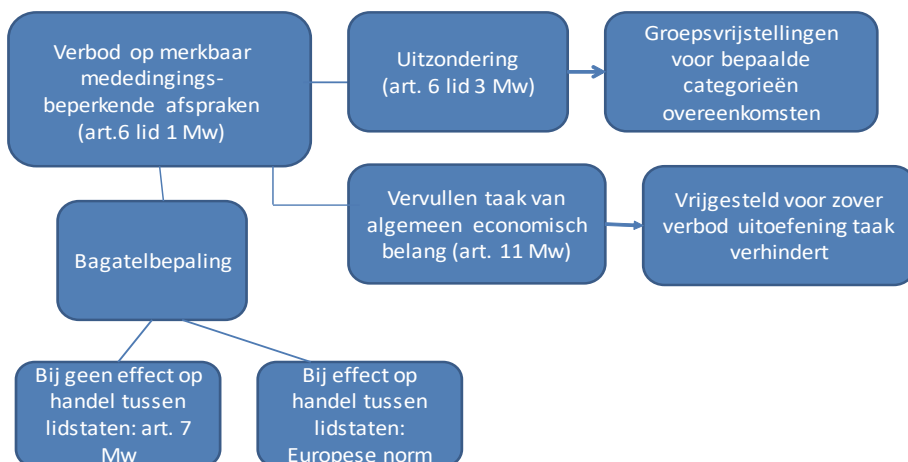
Verbod op merkbaar mededingingsbeperkende afspraken (art.6 lid 1 Mw)

Uitzondering (art. 6 lid 3 Mw)

Groepsvrijstellingen voor bepaalde categorieën overeenkomsten

Vervullen taak van algemeen economisch belang (art. 11 Mw)

Vrijgesteld voor zover verbod uitoefening taak verhindert

Bagatelbepaling

Bij geen effect op handel tussen lidstaten: art. 7 Mw

Bij effect op handel tussen lidstaten: Europese norm